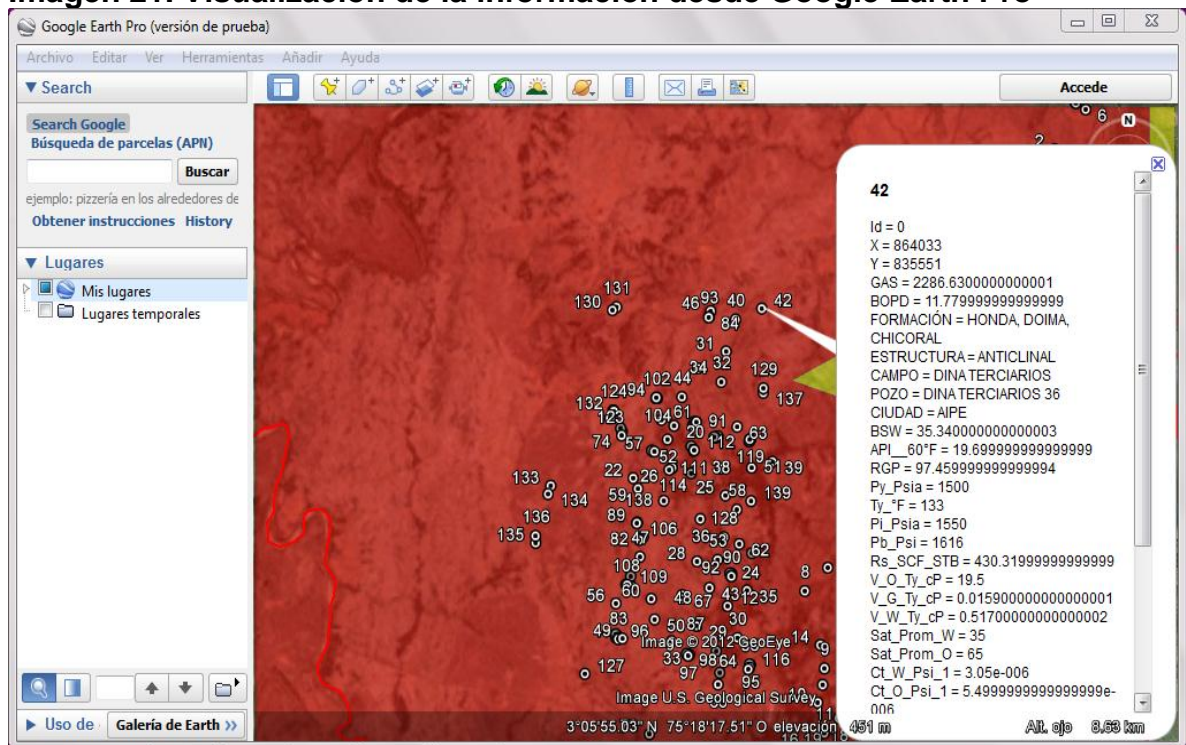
Imagen 27. Visualización de la información desde Google Earth Pro

Google Earth Pro (versión de prueba)

Archivo Editar Ver Herramientas Añadir Ayuda

▼ Search

Search Google
Búsqueda de parcelas (APN)

Buscar

ejemplo: pizzería en los alrededores de

Obtener instrucciones History

▼ Lugares

Mis lugares
Lugares temporales

Accede

42

Id = 0
X = 864033
Y = 835551
GAS = 2286.6300000000001
BOPD = 11.779999999999999
FORMACIÓN = HONDA, DOIMA, CHICORAL
ESTRUCTURA = ANTICLINAL
CAMPO = DINA TERCIARIOS
POZO = DINA TERCIARIOS 36
CIUDAD = AIPE
BSW = 35.340000000000003
API__60°F = 19.699999999999999
RGP = 97.459999999999994
Py_Psia = 1500
Ty_°F = 133
Pi_Psia = 1550
Pb_Psi = 1616
Rs_SCF_STB = 430.31999999999999
V_O_Ty_cP = 19.5
V_G_Ty_cP = 0.015900000000000001
V_W_Ty_cP = 0.51700000000000002
Sat_Prom_W = 35
Sat_Prom_O = 65
Ct_W_Psi_1 = 3.05e-006
Ct_O_Psi_1 = 5.4999999999999999e-006

131 130 46 93 40 42 84 31 32 34 129 102 44 124 94 137 132 123 104 61 91 63 74 57 20 112 52 119 51 39 133 22 26 111 38 134 59 138 114 25 58 139 136 89 128 135 82 47 106 36 53 62 28 90 108 109 92 24 8 56 60 48 67 43 12 35 83 50 87 30 49 96 29 14 33 98 64 116 127 97 95 6 2

Image © 2012 GeoEye
Image U.S. Geological Survey

3°05'55.03" N 75°18'17.51" O elevación 451 m Alt. ojo 8.63 km

▶ Uso de Galería de Earth »